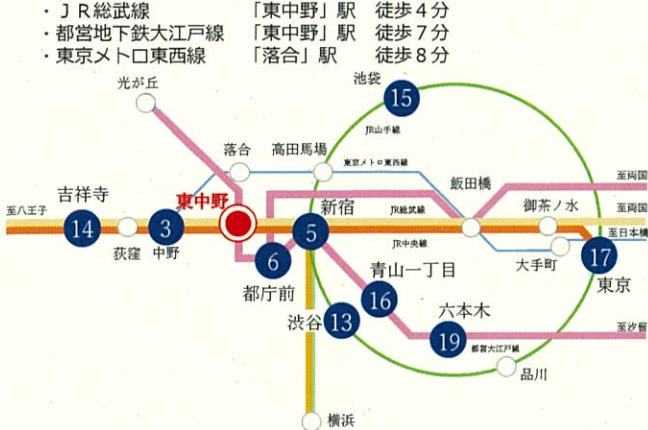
・ＪＲ総武線　「東中野」駅　徒歩４分
・都営地下鉄大江戸線　「東中野」駅　徒歩７分
・東京メトロ東西線　「落合」駅　徒歩８分

光が丘
池袋
15
JR山手線
落合
高田馬場
東京メトロ東西線
飯田橋
至両国
至八王子
吉祥寺
東中野
新宿
JR総武線
御茶ノ水
至両国
14
3
5
JR中央線
至日本橋
荻窪
中野
大手町
17
6
青山一丁目
東京
都庁前
16
渋谷
13
六本木
至汐留
19
都営大江戸線
品川
横浜